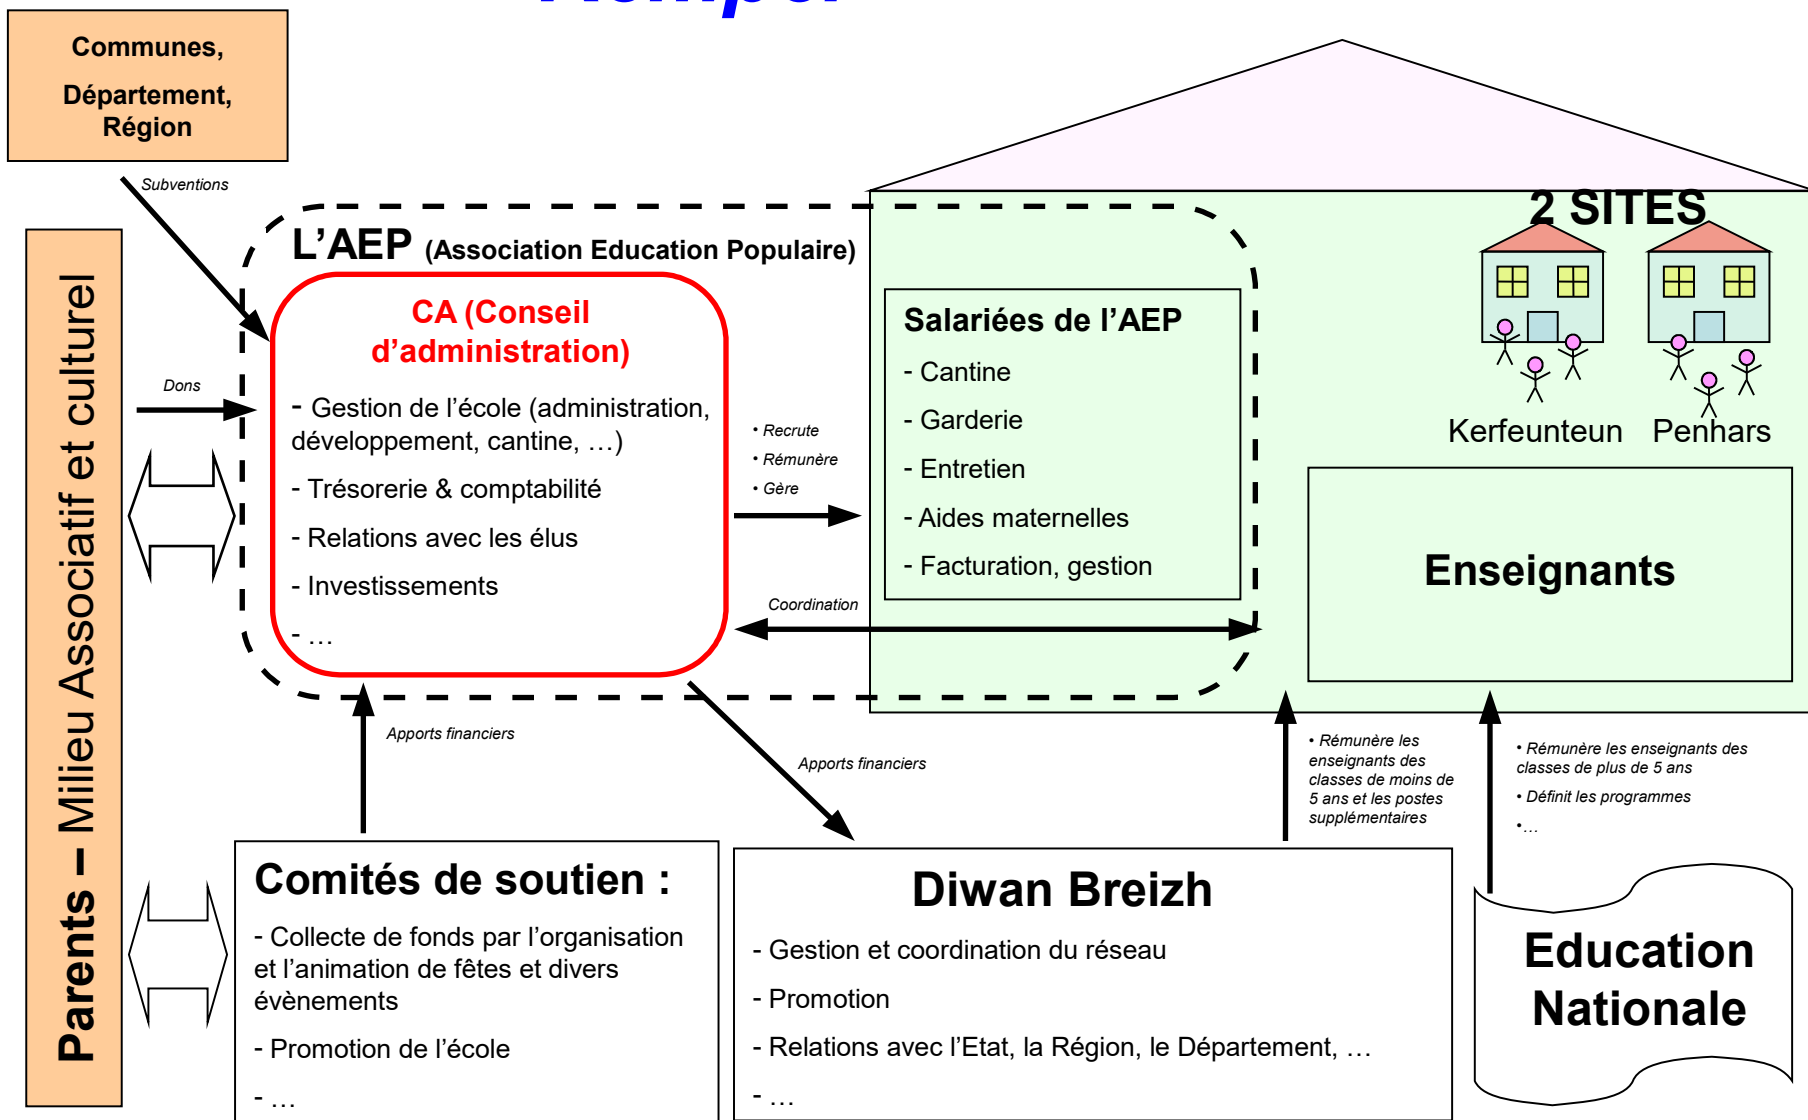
Communes,

Département,
Région

Subventions

Parents – Milieu Associatif et culturel

Dons

L'AEP (Association Education Populaire)

CA (Conseil d'administration)

- Gestion de l'école (administration, développement, cantine, …)

- Trésorerie & comptabilité

- Relations avec les élus

- Investissements

- …

• Recrute
• Rémunère
• Gère

Salariées de l'AEP

- Cantine

- Garderie

- Entretien

- Aides maternelles

- Facturation, gestion

Coordination

2 SITES

Kerfeunteun Penhars

Enseignants

Apports financiers

Apports financiers

• Rémunère les enseignants des classes de moins de 5 ans et les postes supplémentaires

• Rémunère les enseignants des classes de plus de 5 ans

• Définit les programmes

•…

Comités de soutien :

- Collecte de fonds par l'organisation et l'animation de fêtes et divers évènements

- Promotion de l'école

- …

Diwan Breizh

- Gestion et coordination du réseau

- Promotion

- Relations avec l'Etat, la Région, le Département, …

- …

Education Nationale